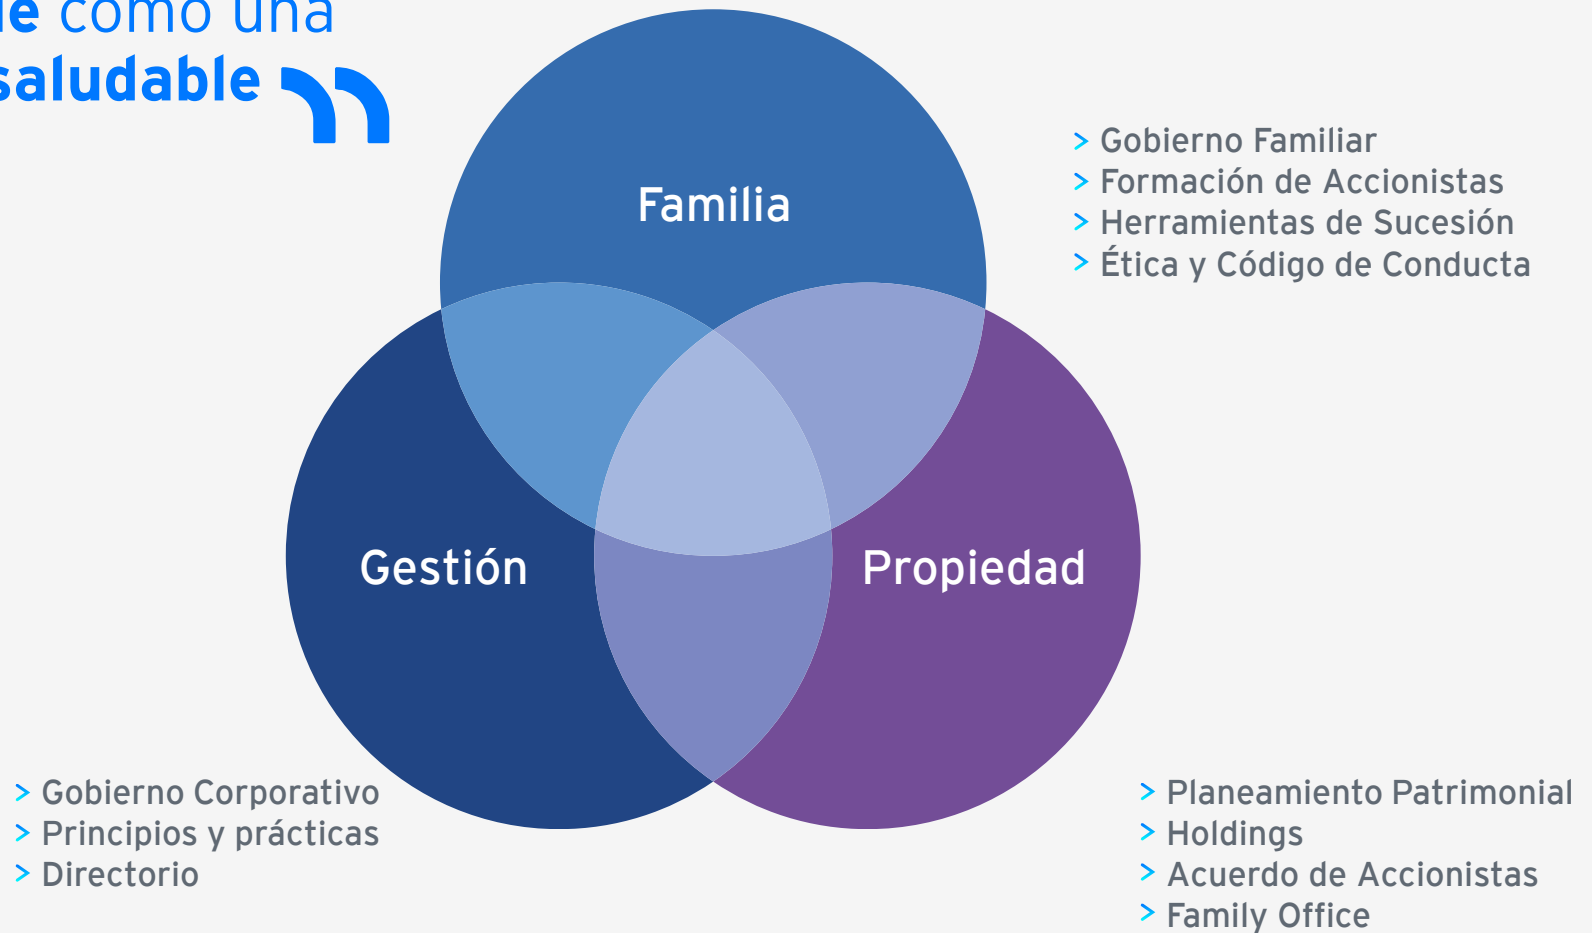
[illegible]e como una saludable ”

Familia

> Gobierno Familiar
> Formación de Accionistas
> Herramientas de Sucesión
> Ética y Código de Conducta

Gestión

Propiedad

> Gobierno Corporativo
> Principios y prácticas
> Directorio

> Planeamiento Patrimonial
> Holdings
> Acuerdo de Accionistas
> Family Office